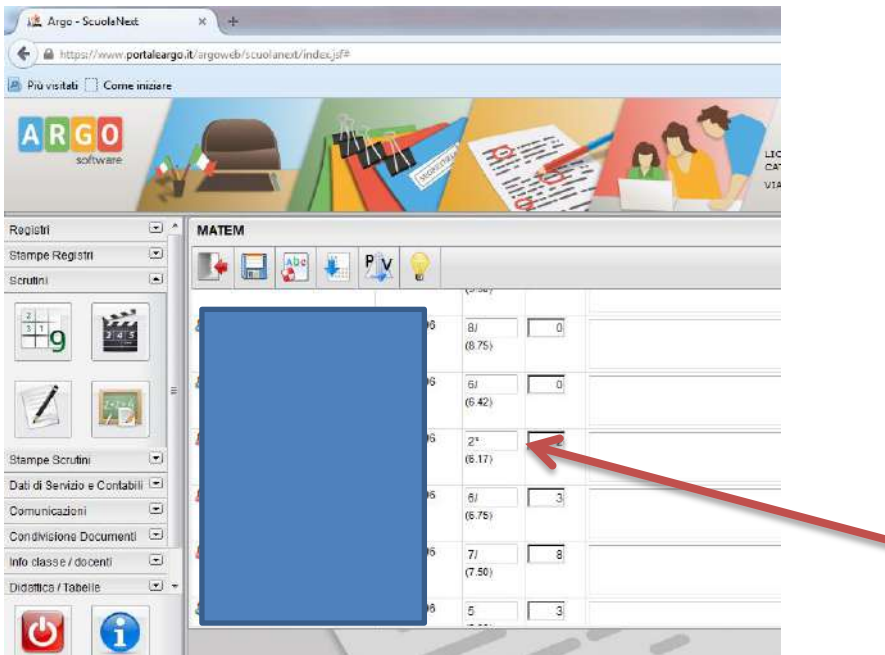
Argo - ScuolaNext
https://www.portaleargo.it/argoweb/scuolanext/index.jsf#
Più visitati
Come iniziare
ARGO
software
LIC
CAT
VIA

Registri
Stampe Registri
Scrutini
Stampe Scrutini
Dati di Servizio e Contabili
Comunicazioni
Condivisione Documenti
Info classe / docenti
Didattica / Tabelle

MATEM

| | |
|---|---|
| 8/ (8.75) | 0 |
| 6/ (6.42) | 0 |
| 2* (6.17) | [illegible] |
| 6/ (6.75) | 3 |
| 7/ (7.50) | 8 |
| 5 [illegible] | 3 |